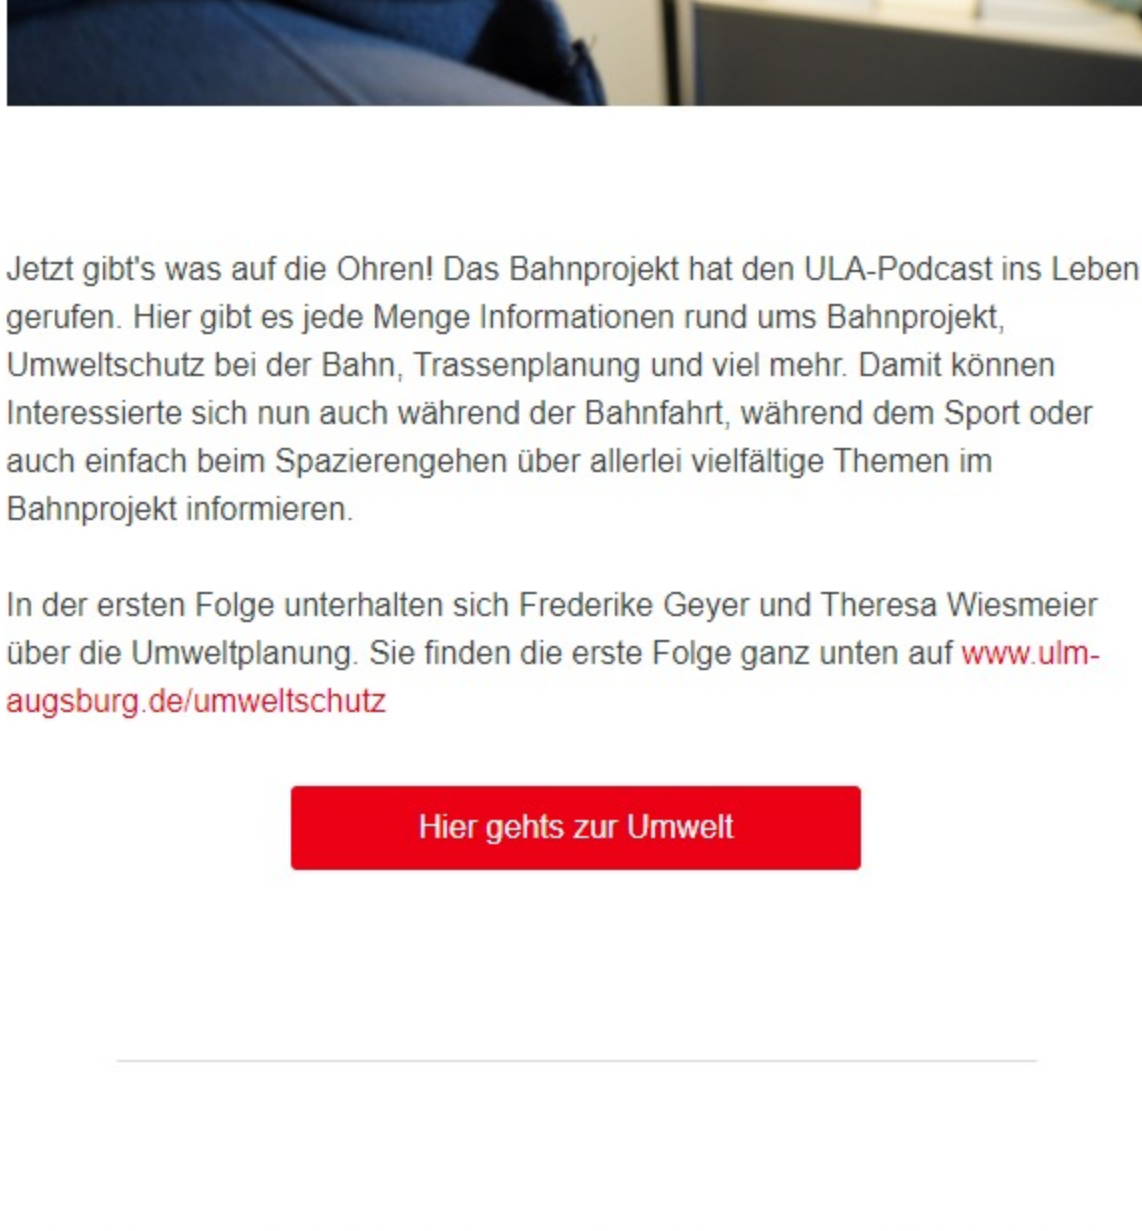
Jetzt gibt's was auf die Ohren! Das Bahnprojekt hat den ULA-Podcast ins Leben gerufen. Hier gibt es jede Menge Informationen rund ums Bahnprojekt, Umweltschutz bei der Bahn, Trassenplanung und viel mehr. Damit können Interessierte sich nun auch während der Bahnfahrt, während dem Sport oder auch einfach beim Spazierengehen über allerlei vielfältige Themen im Bahnprojekt informieren.

In der ersten Folge unterhalten sich Frederike Geyer und Theresa Wiesmeier über die Umweltplanung. Sie finden die erste Folge ganz unten auf www.ulm-augsburg.de/umweltschutz

Hier gehts zur Umwelt